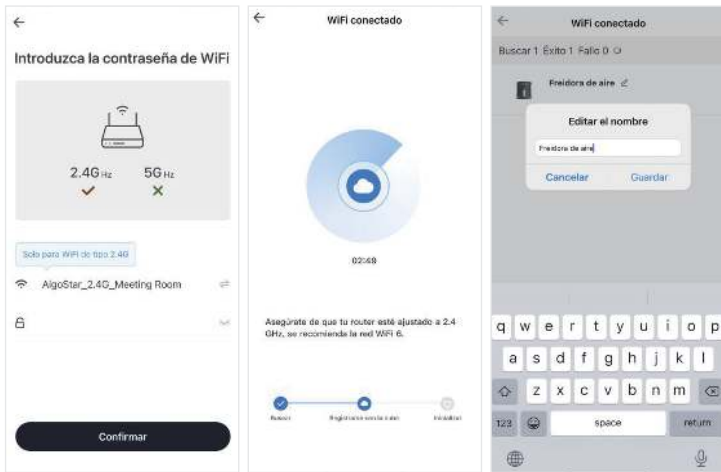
←

Introduzca la contraseña de WiFi

2.4G Hz ✓ 5G Hz ✕

Solo para WiFi de tipo 2.4G

AlgoStar_2.4G_Meeting Room

Confirmar

←

WiFi conectado

02:48

Asegúrate de que tu router esté ajustado a 2.4 GHz, se recomienda la red WiFi 6.

Buscar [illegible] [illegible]

←

WiFi conectado

Buscar 1 Éxito 1 Fallo 0

Freidora de aire

Editar el nombre

Freidora de aire

Cancelar Guardar

q w e r t y u i o p
a s d f g h j k l
z x c v b n m
123 space return